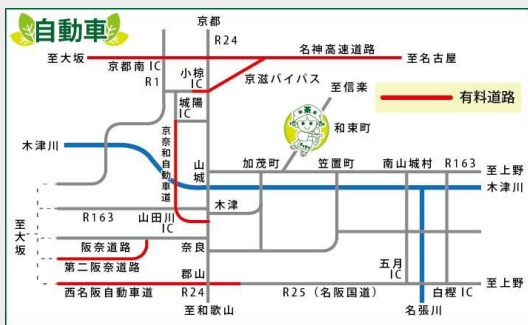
自動車

京都
R24
至大阪
京都南IC
名神高速道路
至名古屋
R1
小椋IC
京滋バイパス
至信楽
有料道路
城陽IC
和束町
木津川
京奈和自動車道
山城
加茂町
笠置町
南山城村
R163
至上野
木津川
木津
R163
山田川IC
至大坂
阪奈道路
奈良
五月IC
第二阪奈道路
郡山
至上野
西名阪自動車道
R24
R25（名阪国道）
白樫IC
至和歌山
名張川